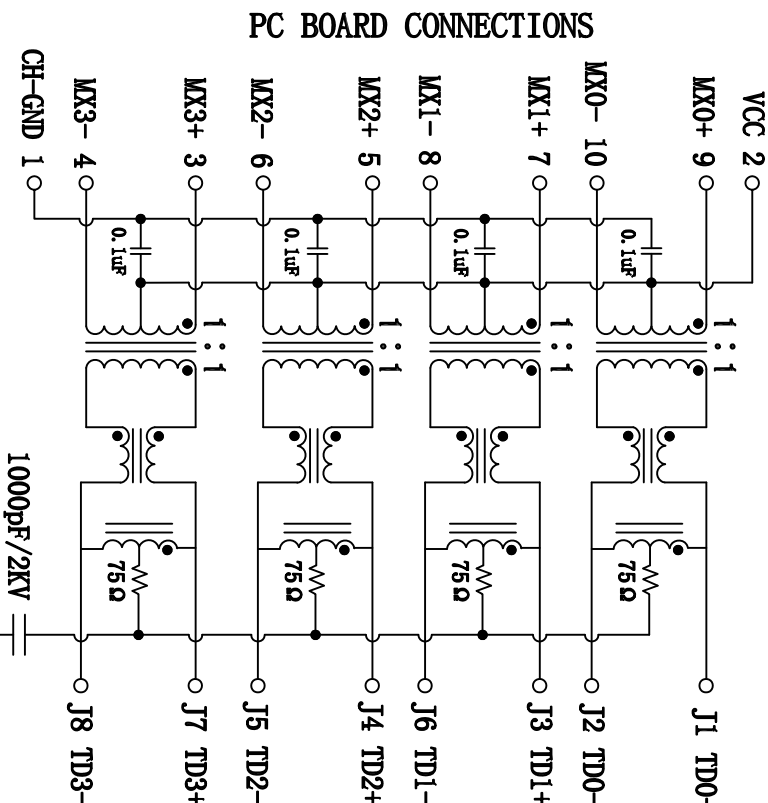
PC BOARD CONNECTIONS

CH-GND 1
MX3- 4
MX3+ 3
MX2- 6
MX2+ 5
MX1- 8
MX1+ 7
MX0- 10
MX0+ 9
VCC 2

0.1uF
0.1uF
0.1uF
0.1uF

1:1
1:1
1:1
1:1

75Ω
75Ω
75Ω
75Ω

1000pF/2KV

J8 TD3-
J7 TD3+
J5 TD2-
J4 TD2+
J6 TD1-
J3 TD1+
J2 TD0-
J1 TD0-